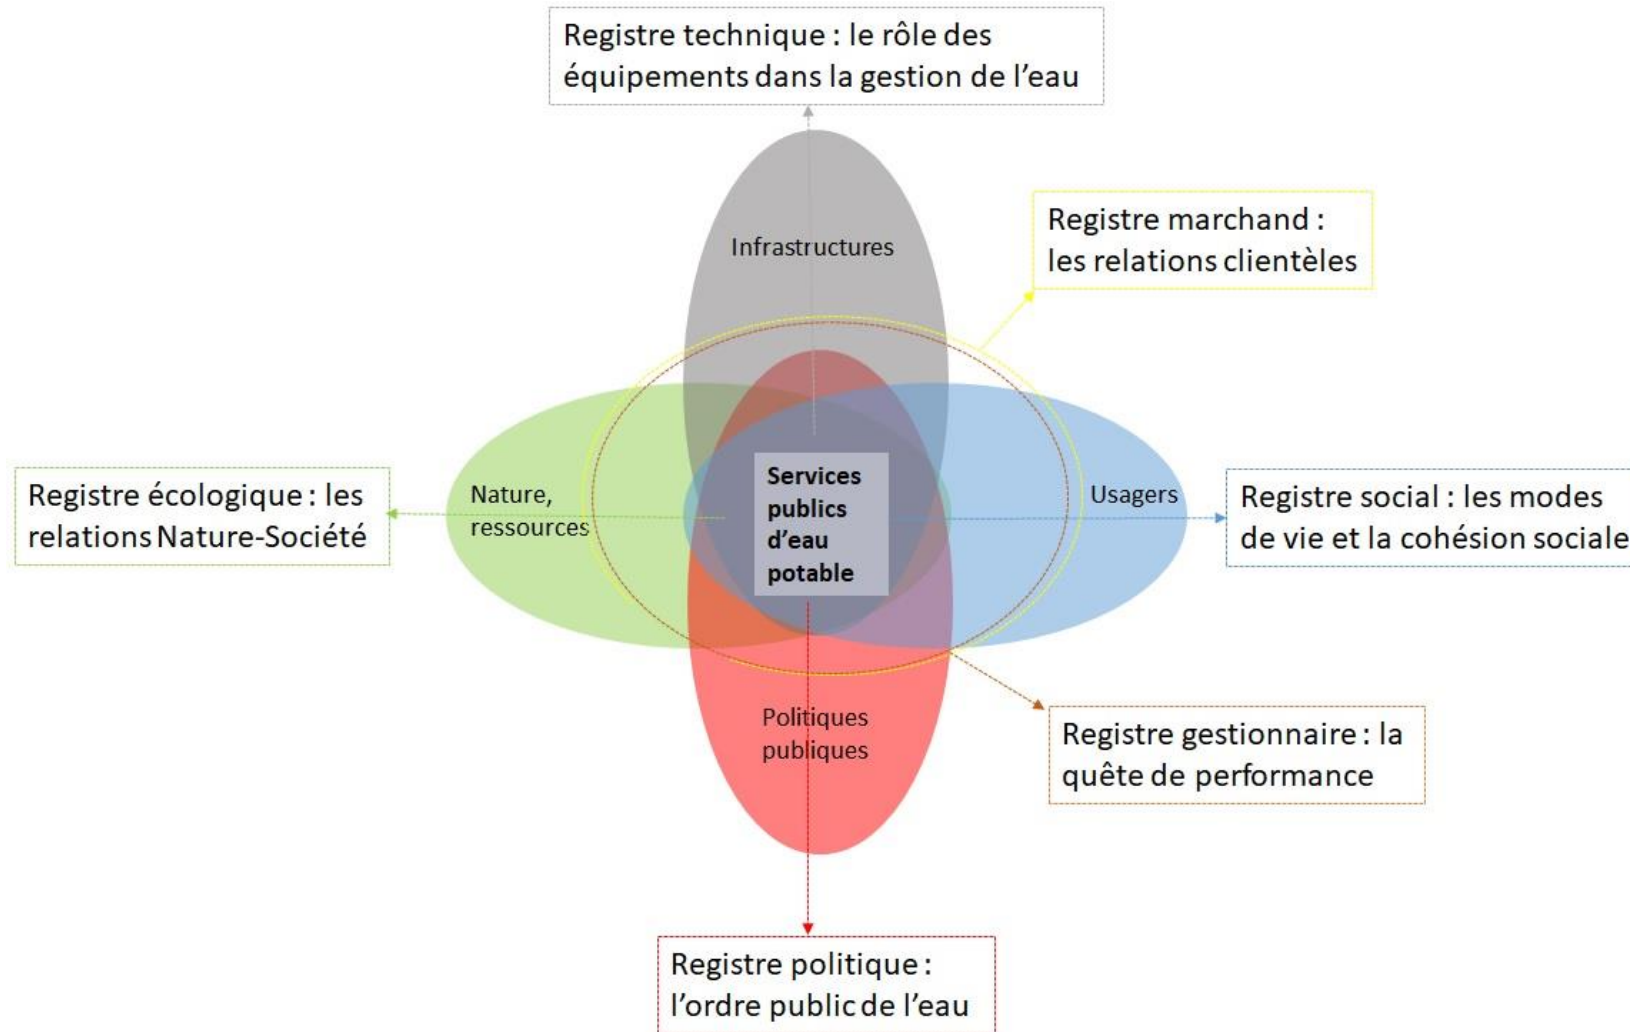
Registre technique : le rôle des équipements dans la gestion de l'eau

Infrastructures

Registre marchand : les relations clientèles

Registre écologique : les relations Nature-Société

Nature, ressources

Services publics d'eau potable

Usagers

Registre social : les modes de vie et la cohésion sociale

Politiques publiques

Registre gestionnaire : la quête de performance

Registre politique : l'ordre public de l'eau